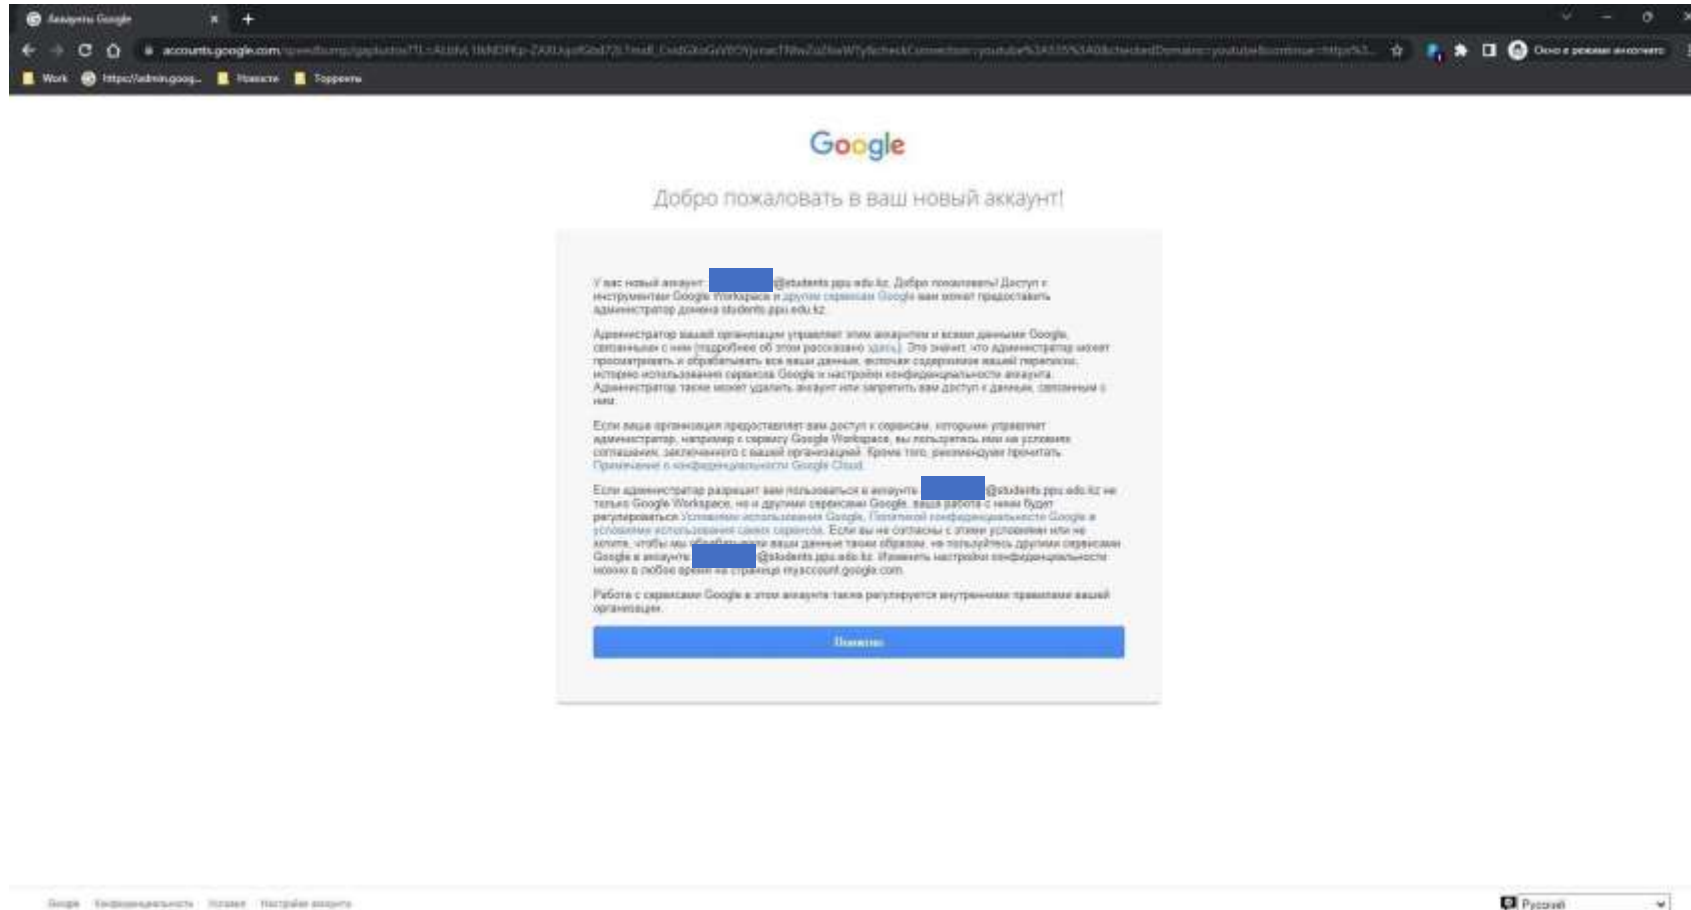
Аккаунты Google

accounts.google.com/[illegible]

Work https://admin.goog... Новости Торренты

Окно в режиме инкогнито

Google

Добро пожаловать в ваш новый аккаунт!

У вас новый аккаунт: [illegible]@students.pps.edu.kz. Добро пожаловать! Доступ к инструментам Google Workspace и другим сервисам Google вам может предоставить администратор домена students.pps.edu.kz.

Администратор вашей организации управляет этим аккаунтом и всеми данными Google, связанными с ним (подробнее об этом рассказано здесь). Это значит, что администратор может просматривать и обрабатывать все ваши данные, включая содержимое вашей переписки, историю использования сервисов Google и настройки конфиденциальности аккаунта. Администратор также может удалить аккаунт или запретить вам доступ к данным, связанным с ним.

Если ваша организация предоставляет вам доступ к сервисам, которыми управляет администратор, например к сервису Google Workspace, вы пользуетесь ими на условиях соглашения, заключенного с вашей организацией. Кроме того, рекомендуем прочитать Примечание о конфиденциальности Google Cloud.

Если администратор разрешит вам пользоваться в аккаунте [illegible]@students.pps.edu.kz не только Google Workspace, но и другими сервисами Google, ваша работа с ними будет регулироваться Условиями использования Google, Политикой конфиденциальности Google и условиями использования самих сервисов. Если вы не согласны с этими условиями или не хотите, чтобы мы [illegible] ваши данные таким образом, не пользуйтесь другими сервисами Google в аккаунте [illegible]@students.pps.edu.kz. Изменить настройки конфиденциальности можно в любое время на странице myaccount.google.com.

Работа с сервисами Google в этом аккаунте также регулируется внутренними правилами вашей организации.

Понятно

Google Конфиденциальность Условия Настройки аккаунта

Русский